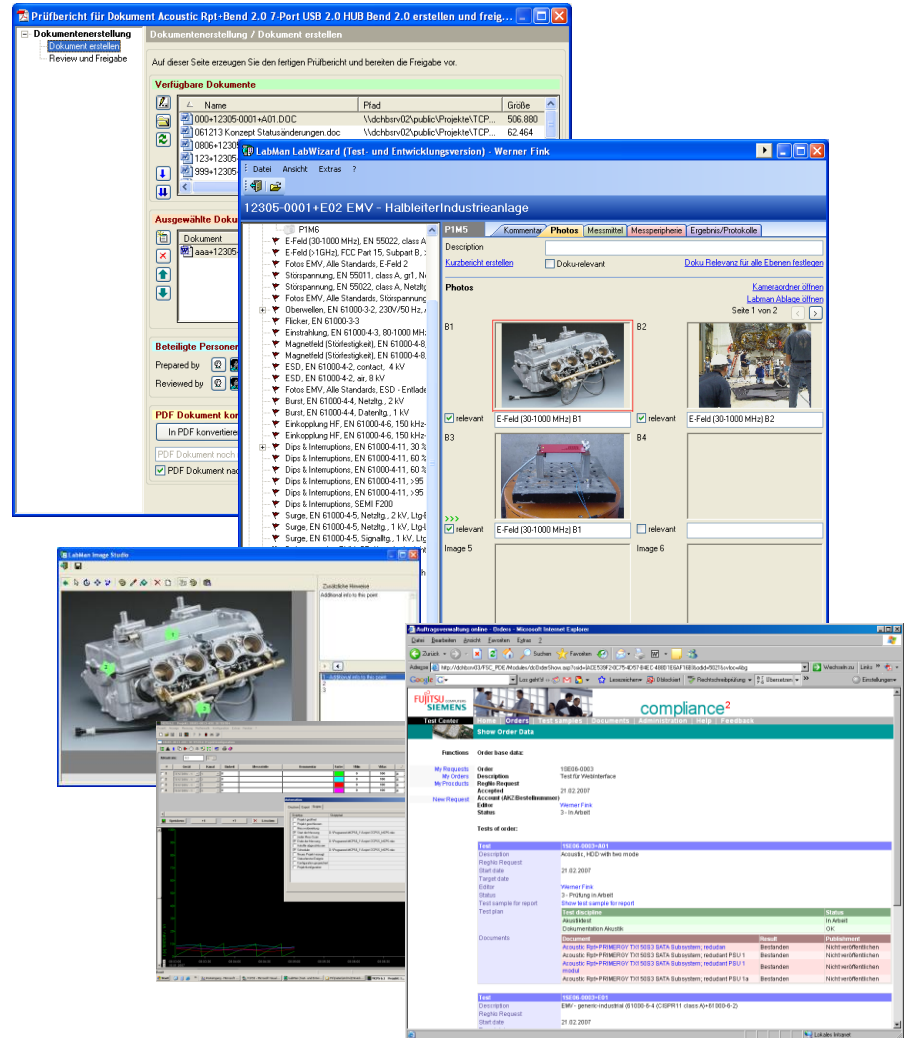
Prüfbericht für Dokument Acoustic Rpt+Bend 2.0 7-Port USB 2.0 HUB Bend 2.0 erstellen und freig...

Dokumentenerstellung
Dokument erstellen
Review und Freigabe

Dokumentenerstellung / Dokument erstellen

Auf dieser Seite erzeugen Sie den fertigen Prüfbericht und bereiten die Freigabe vor.

Verfügbare Dokumente

| Name | Pfad | Größe |
|---|---|---|
| 000+12305-0001+A01.DOC | \\dchbsrv02\public\Projekte\TCP... | 506.880 |
| 061213 Konzept Statusänderungen.doc | \\dchbsrv02\public\Projekte\TCP... | 62.464 |
| 0806+12305 | | |
| 123+12305 | | |
| 999+12305 | | |

Ausgewählte Doku

Dokument
aaa+12305

Beteiligte Personen
Prepared by
Reviewed by

PDF Dokument kon
In PDF konvertiere
PDF Dokument noch
PDF Dokument nac

LabMan LabWizard (Test- und Entwicklungsversion) - Werner Fink

Datei Ansicht Extras ?

12305-0001+E02 EMV - HalbleiterIndustrieanlage

P1M6
E-Feld (30-1000 MHz), EN 55022, class A
E-Feld (>1GHz), FCC Part 15, Subpart B,
Fotos EMV, Alle Standards, E-Feld 2
Störspannung, EN 55011, class A, gr1, Ne
Störspannung, EN 55022, class A, Netzltg
Fotos EMV, Alle Standards, Störspannung
Oberwellen, EN 61000-3-2, 230V/50 Hz,
Flicker, EN 61000-3-3
Einstrahlung, EN 61000-4-3, 80-1000 MHz
Magnetfeld (Störfestigkeit), EN 61000-4-8
Magnetfeld (Störfestigkeit), EN 61000-4-8
ESD, EN 61000-4-2, contact, 4 kV
ESD, EN 61000-4-2, air, 8 kV
Fotos EMV, Alle Standards, ESD - Entlade
Burst, EN 61000-4-4, Netzltg., 2 kV
Burst, EN 61000-4-4, Datenltg., 1 kV
Einkopplung HF, EN 61000-4-6, 150 kHz-
Einkopplung HF, EN 61000-4-6, 150 kHz-
Dips & Interruptions, EN 61000-4-11, 30 %
Dips & Interruptions, EN 61000-4-11, 60 %
Dips & Interruptions, EN 61000-4-11, 60 %
Dips & Interruptions, EN 61000-4-11, >95
Dips & Interruptions, EN 61000-4-11, >95
Dips & Interruptions, SEMI F200
Surge, EN 61000-4-5, Netzltg., 2 kV, Ltg
Surge, EN 61000-4-5, Netzltg., 1 kV, Ltg
Surge, EN 61000-4-5, Signalltg., 1 kV, Ltg

P1M5
Kommentar | Photos | Messmittel | Messperipherie | Ergebnis/Protokolle

Description
Kurzbericht erstellen
Doku-relevant
Doku Relevanz für alle Ebenen festlegen

Photos
Kameraordner öffnen
Labman Ablage öffnen
Seite 1 von 2

B1
B2
relevant E-Feld (30-1000 MHz) B1
relevant E-Feld (30-1000 MHz) B2
B3
B4
relevant E-Feld (30-1000 MHz) B1
relevant
Image 5
Image 6

LabMan Image Studio
Zusätzliche Hinweise
Additional info to this point
Additional info to this point

Auftragsverwaltung online - Orders - Microsoft Internet Explorer
Datei Bearbeiten Ansicht Favoriten Extras ?
Zurück Suchen Favoriten
Adresse http://dchbsrv03/FSC_PDE/Modules/dcOrderShow.asp
Wechseln zu Links

FUJITSU SIEMENS COMPUTERS
compliance$^2$
Test Center
Home | Orders | Test samples | Documents | Administration | Help | Feedback
Show Order Data

Functions
My Requests
My Orders
My Products
New Request

Order base data:
Order 10806-0003
Description Test für WebInterface
RegNo Request
Accepted 21.02.2007
Account (AKZ/Bestellnummer)
Editor Werner Fink
Status 3 - In Arbeit

Tests of order:

Test 10806-0003+A01
Description Acoustic, HDD with two mode
RegNo Request
Start date 21.02.2007
Target date
Editor Werner Fink
Status 3 - Prüfung in Arbeit
Test sample for report Show test sample for report
Test plan

| Test discipline | Status |
|---|---|
| Akustiktest | In Arbeit |
| Dokumentation Akustik | OK |

Documents

| Document | Result | Publishment |
|---|---|---|
| Acoustic Rpt+PRIMERGY TX150S3 SATA Subsystem; redudan | Bestanden | Nicht veröffentlichen |
| Acoustic Rpt+PRIMERGY TX150S3 SATA Subsystem; redudant PSU 1 | Bestanden | Nicht veröffentlichen |
| Acoustic Rpt+PRIMERGY TX150S3 SATA Subsystem; redudant PSU 1 modul | Bestanden | Nicht veröffentlichen |
| Acoustic Rpt+PRIMERGY TX150S3 SATA Subsystem; redudant PSU 1a | Bestanden | Nicht veröffentlichen |

Test 10806-0003+E01
Description EMV - generic industrial (61000-6-4 (CISPR11 class A)+61000-6-2)
RegNo Request
Start date 21.02.2007

Lokales Intranet